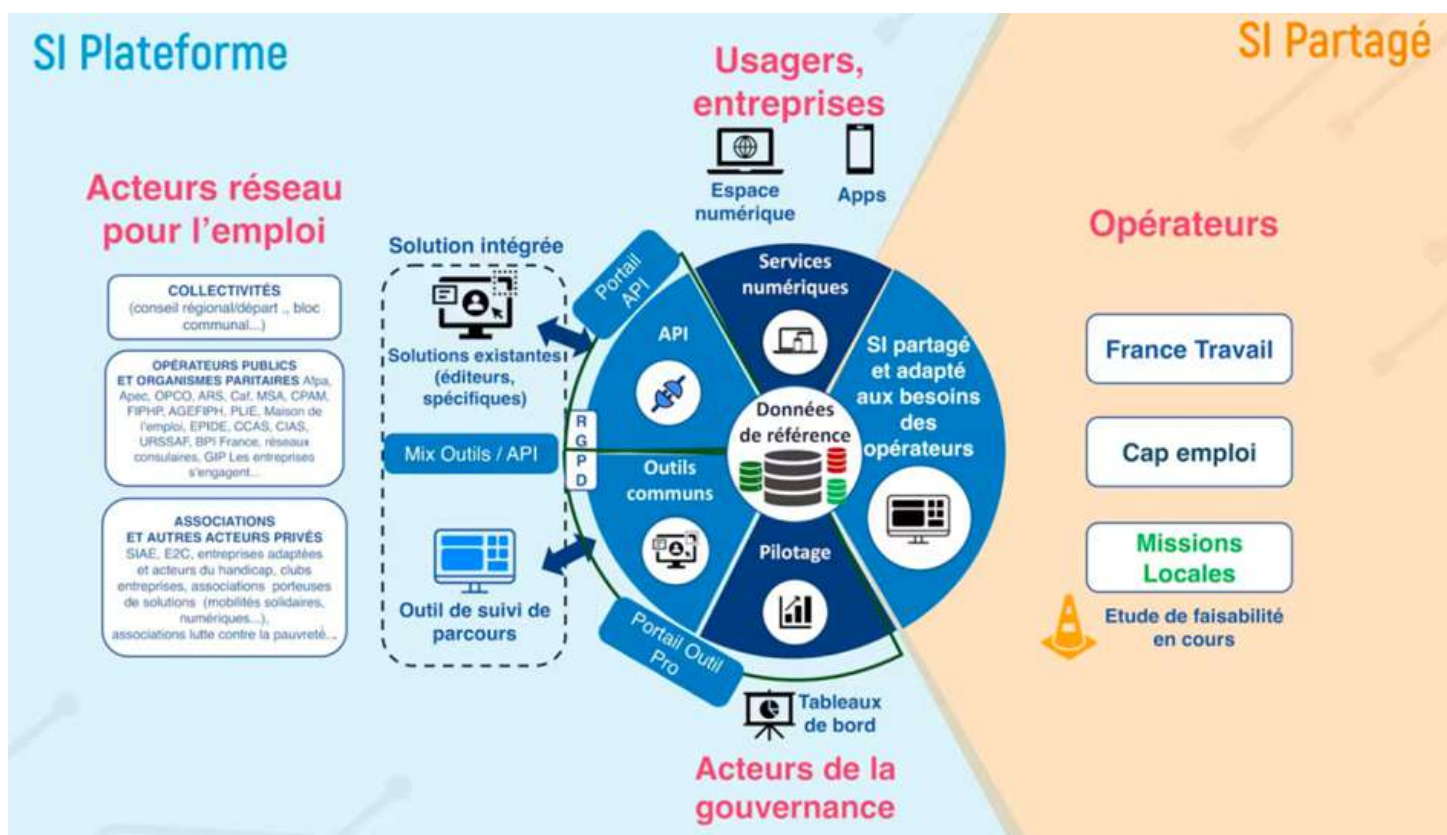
SI Plateforme

SI Partagé

Usagers, entreprises

Espace numérique

Apps

Acteurs réseau pour l'emploi

COLLECTIVITÉS
(conseil régional/départ ., bloc communal...)

OPÉRATEURS PUBLICS ET ORGANISMES PARITAIRES Afpa, Apec, OPCO, ARS, Caf, MSA, CPAM, FIPHP, AGEFIPH, PLIE, Maison de l'emploi, EPIDE, CCAS, CIAS, URSSAF, BPI France, réseaux consulaires, GIP Les entreprises s'engagent...

ASSOCIATIONS ET AUTRES ACTEURS PRIVÉS
SIAE, E2C, entreprises adaptées et acteurs du handicap, clubs entreprises, associations porteuses de solutions (mobilités solidaires, numériques...), associations lutte contre la pauvreté...

Solution intégrée

Solutions existantes (éditeurs, spécifiques)

Mix Outils / API

Outil de suivi de parcours

Portail API

R
G
P
D

Portail Outil Pro

API

Services numériques

SI partagé et adapté aux besoins des opérateurs

Données de référence

Outils communs

Pilotage

Tableaux de bord

Acteurs de la gouvernance

Opérateurs

France Travail

Cap emploi

Missions Locales

Etude de faisabilité en cours